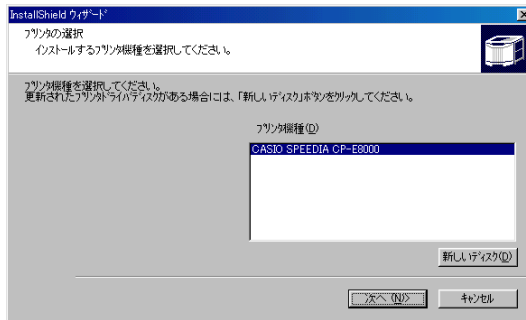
InstallShield ウィザード

プリンタの選択
インストールするプリンタ機種を選択してください。

プリンタ機種を選択してください。
更新されたプリンタドライバディスクがある場合には、「新しいディスク」ボタンをクリックしてください。

プリンタ機種(D)

CASIO SPEEDIA CP-E8000

新しいディスク(D)

次へ (N)>

キャンセル